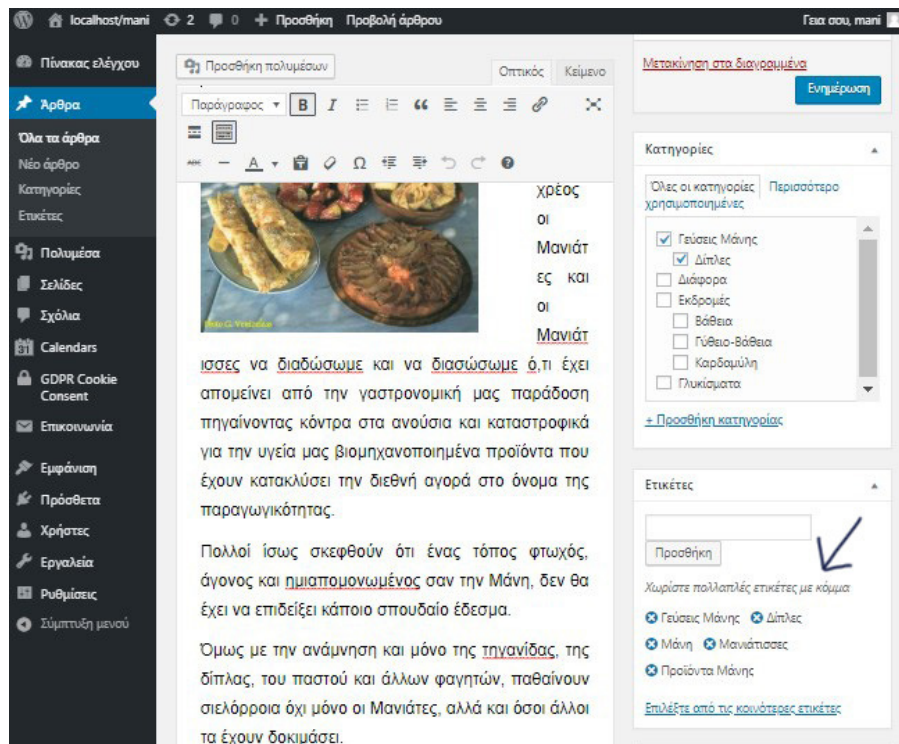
localhost/mani 2 0 + Προσθήκη Προβολή άρθρου Γεια σου, mani

Πίνακας ελέγχου
Άρθρα
Όλα τα άρθρα
Νέο άρθρο
Κατηγορίες
Ετικέτες
Πολυμέσα
Σελίδες
Σχόλια
Calendars
GDPR Cookie Consent
Επικοινωνία
Εμφάνιση
Πρόσθετα
Χρήστες
Εργαλεία
Ρυθμίσεις
Σύμπτυξη μενού

Προσθήκη πολυμέσων
Οπτικός Κείμενο
Παράγραφος B I

χρέος οι Μανιάτες και οι Μανιάτισσες να διαδώσωμε και να διασώσωμε ό,τι έχει απομείνει από την γαστρονομική μας παράδοση πηγαίνοντας κόντρα στα ανούσια και καταστροφικά για την υγεία μας βιομηχανοποιημένα προϊόντα που έχουν κατακλύσει την διεθνή αγορά στο όνομα της παραγωγικότητας.

Πολλοί ίσως σκεφθούν ότι ένας τόπος φτωχός, άγονος και ημιαπομονωμένος σαν την Μάνη, δεν θα έχει να επιδείξει κάποιο σπουδαίο έδεσμα.

Όμως με την ανάμνηση και μόνο της τηγανίδας, της δίπλας, του παστού και άλλων φαγητών, παθαίνουν σιελόρροια όχι μόνο οι Μανιάτες, αλλά και όσοι άλλοι τα έχουν δοκιμάσει.

Μετακίνηση στα διαγραμμένα
Ενημέρωση

Κατηγορίες
Όλες οι κατηγορίες Περισσότερο χρησιμοποιημένες
Γεύσεις Μάνης
Δίπλες
Διάφορα
Εκδρομές
Βάθεια
Γύθειο-Βάθεια
Καρδαμύλη
Γλυκίσματα
+ Προσθήκη κατηγορίας

Ετικέτες
Προσθήκη
Χωρίστε πολλαπλές ετικέτες με κόμμα
Γεύσεις Μάνης Δίπλες
Μάνη Μανιάτισσες
Προϊόντα Μάνης
Επιλέξτε από τις κοινότερες ετικέτες